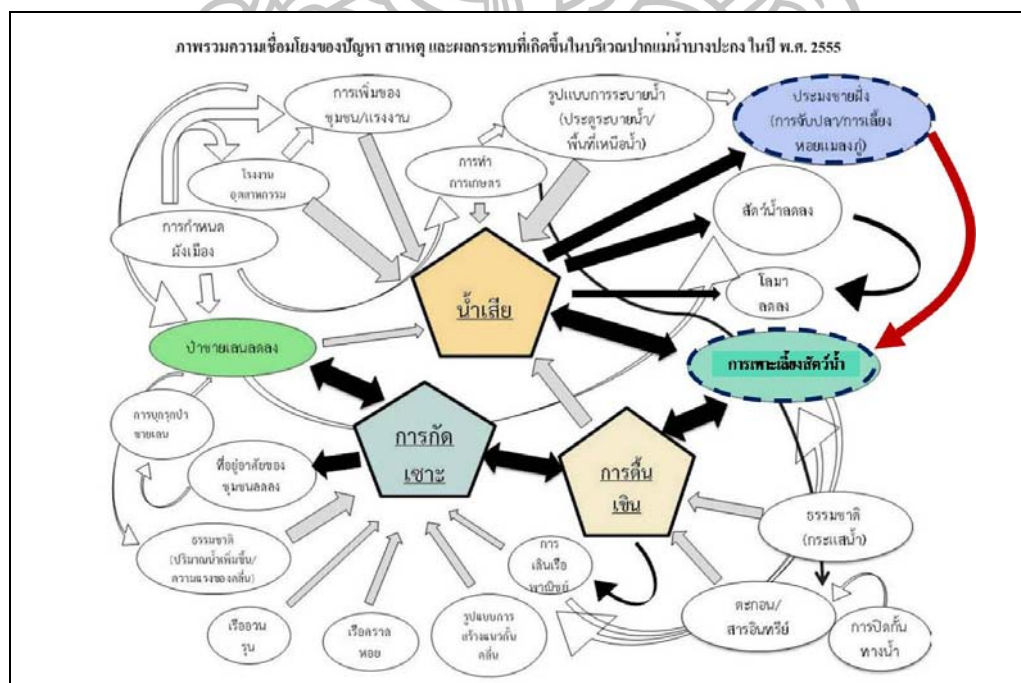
ภาพรวมความเชื่อมโยงของปัญหา สาเหตุ และผลกระทบที่เกิดขึ้นในบริเวณปากแม่น้ำบางปะกง ในปี พ.ศ. 2555

การเพิ่มของชุมชน/แรงงาน

รูปแบบการระบายน้ำ (ประตูระบายน้ำ/พื้นที่เหนือน้ำ)

ประมงชายฝั่ง (การจับปลา/การเลี้ยงหอยแมลงภู่)

โรงงานอุตสาหกรรม

การทำการเกษตร

การกำหนดผังเมือง

สัตว์น้ำลดลง

น้ำเสีย

โลมาลดลง

ป่าชายเลนลดลง

การเพาะเลี้ยงสัตว์น้ำ

การบุกรุกป่าชายเลน

การกัดเซาะ

การตื้นเขิน

ที่อยู่อาศัยของชุมชนลดลง

ธรรมชาติ (กระแสน้ำ)

ธรรมชาติ (ปริมาณน้ำเพิ่มขึ้น/ความแรงของคลื่น)

การเดินเรือพาณิชย์

ตะกอน/สารอินทรีย์

การปิดกั้นทางน้ำ

เรืออวนรุน

เรือคราดหอย

รูปแบบการสร้างแนวกันคลื่น